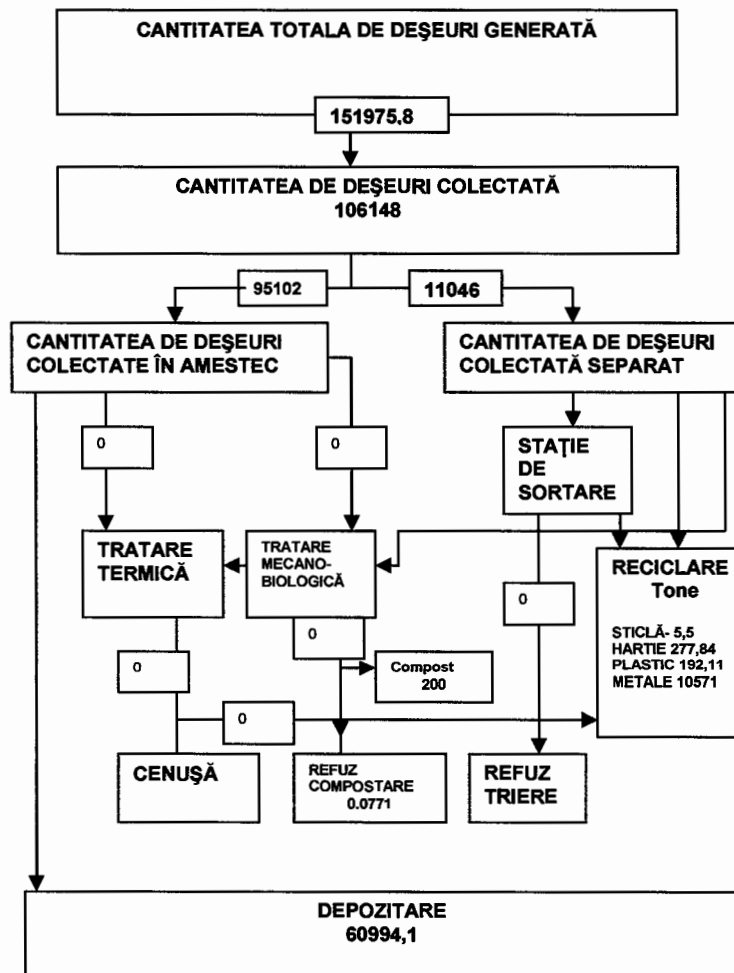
CANTITATEA TOTALA DE DEŞEURI GENERATĂ

151975,8

CANTITATEA DE DEŞEURI COLECTATĂ
106148

95102

11046

CANTITATEA DE DEŞEURI COLECTATE ÎN AMESTEC

CANTITATEA DE DEŞEURI COLECTATĂ SEPARAT

0

0

STAŢIE DE SORTARE

TRATARE TERMICĂ

TRATARE MECANO-BIOLOGICĂ

RECICLARE
Tone

STICLĂ- 5,5
HARTIE 277,84
PLASTIC 192,11
METALE 10571

0

0

0

Compost
200

0

CENUŞĂ

REFUZ COMPOSTARE
0.0771

REFUZ TRIERE

DEPOZITARE
60994,1